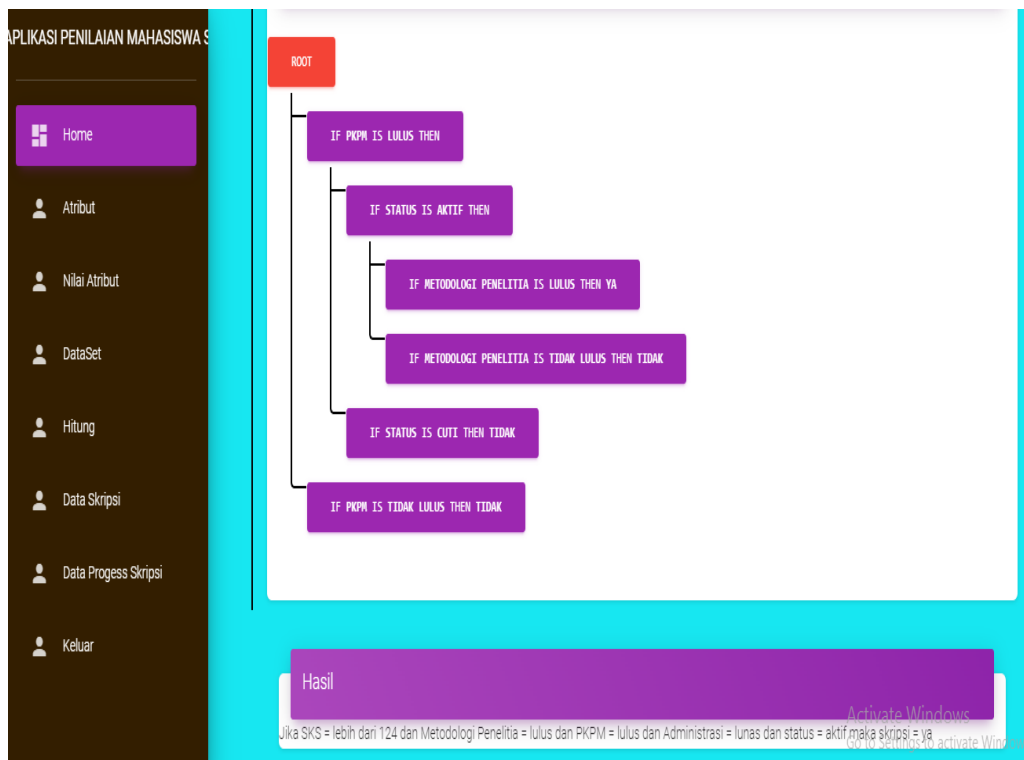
APLIKASI PENILAIAN MAHASISWA S

Home

Atribut

Nilai Atribut

DataSet

Hitung

Data Skripsi

Data Progess Skripsi

Keluar

ROOT

IF PKPM IS LULUS THEN

IF STATUS IS AKTIF THEN

IF METODOLOGI PENELITIA IS LULUS THEN YA

IF METODOLOGI PENELITIA IS TIDAK LULUS THEN TIDAK

IF STATUS IS CUTI THEN TIDAK

IF PKPM IS TIDAK LULUS THEN TIDAK

Hasil

Jika SKS = lebih dari 124 dan Metodologi Penelitia = lulus dan PKPM = lulus dan Administrasi = lunas dan status = aktif maka skripsi = ya

Activate Windows
Go to Settings to activate Windows